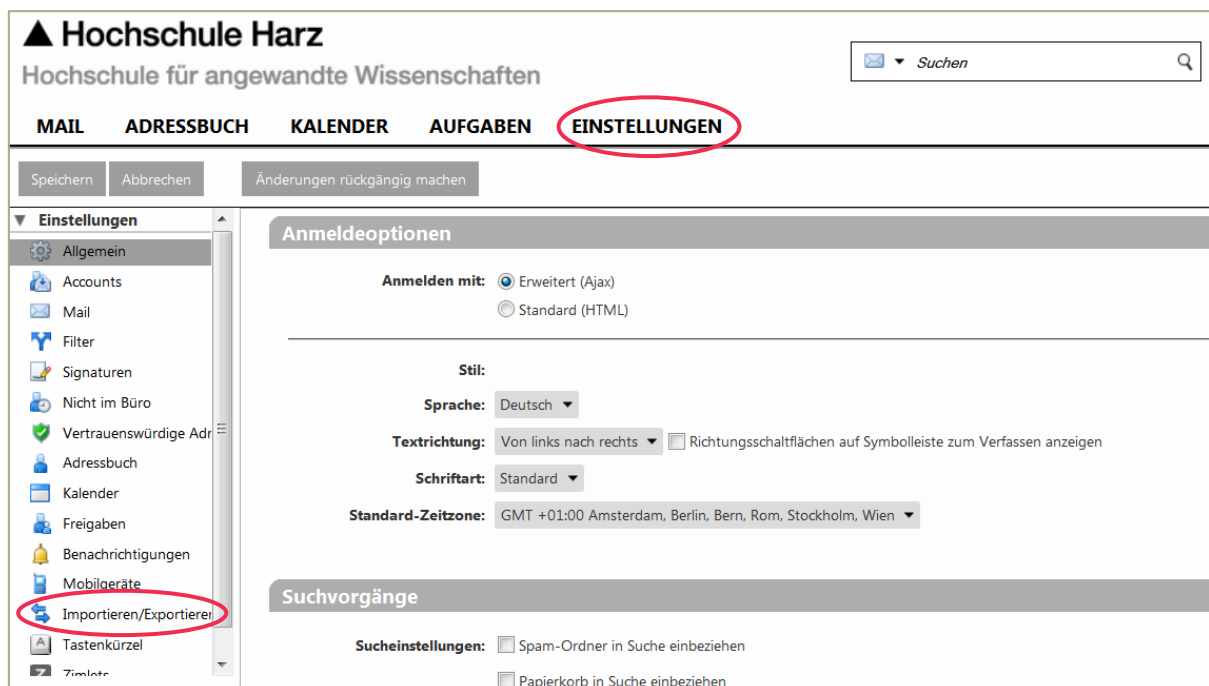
Hochschule Harz
Hochschule für angewandte Wissenschaften

Suchen

MAIL ADRESSBUCH KALENDER AUFGABEN EINSTELLUNGEN

Speichern Abbrechen Änderungen rückgängig machen

Einstellungen
Allgemein
Accounts
Mail
Filter
Signaturen
Nicht im Büro
Vertrauenswürdige Adr
Adressbuch
Kalender
Freigaben
Benachrichtigungen
Mobilgeräte
Importieren/Exportieren
Tastenkürzel
Zimlets

Anmeldeoptionen

Anmelden mit: Erweitert (Ajax)
Standard (HTML)

Stil:
Sprache: Deutsch
Textrichtung: Von links nach rechts Richtungsschaltflächen auf Symbolleiste zum Verfassen anzeigen
Schriftart: Standard
Standard-Zeitzone: GMT +01:00 Amsterdam, Berlin, Bern, Rom, Stockholm, Wien

Suchvorgänge

Sucheinstellungen: Spam-Ordner in Suche einbeziehen
Papierkorb in Suche einbeziehen